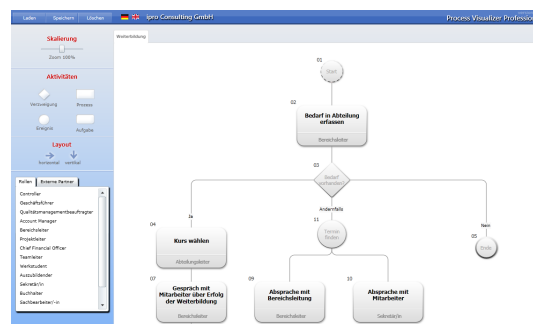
Laden Speichern Löschen ipro Consulting GmbH Process Visualizer Professio

Skalierung
Zoom 100%

Aktivitäten
Verzweigung Prozess
Ereignis Aufgabe

Layout
horizontal vertikal

Rollen Externe Partner
Controller
Geschäftsführer
Qualitätsmanagementbeauftragter
Account Manager
Bereichsleiter
Projektleiter
Chief Financial Officer
Teamleiter
Werkstudent
Auszubildender
Sekretär/in
Buchhalter
Sachbearbeiter/-in

Weiterbildung

01
Start

02
Bedarf in Abteilung erfassen
Bereichsleiter

03
Bedarf vorhanden
Ja
Andernfalls
Nein

04
Kurs wählen
Abteilungsleiter

11
Termin finden

05
Ende

07
Gespräch mit Mitarbeiter über Erfolg der Weiterbildung
Bereichsleiter

09
Absprache mit Bereichsleitung
Bereichsleiter

10
Absprache mit Mitarbeiter
Sekretär/in